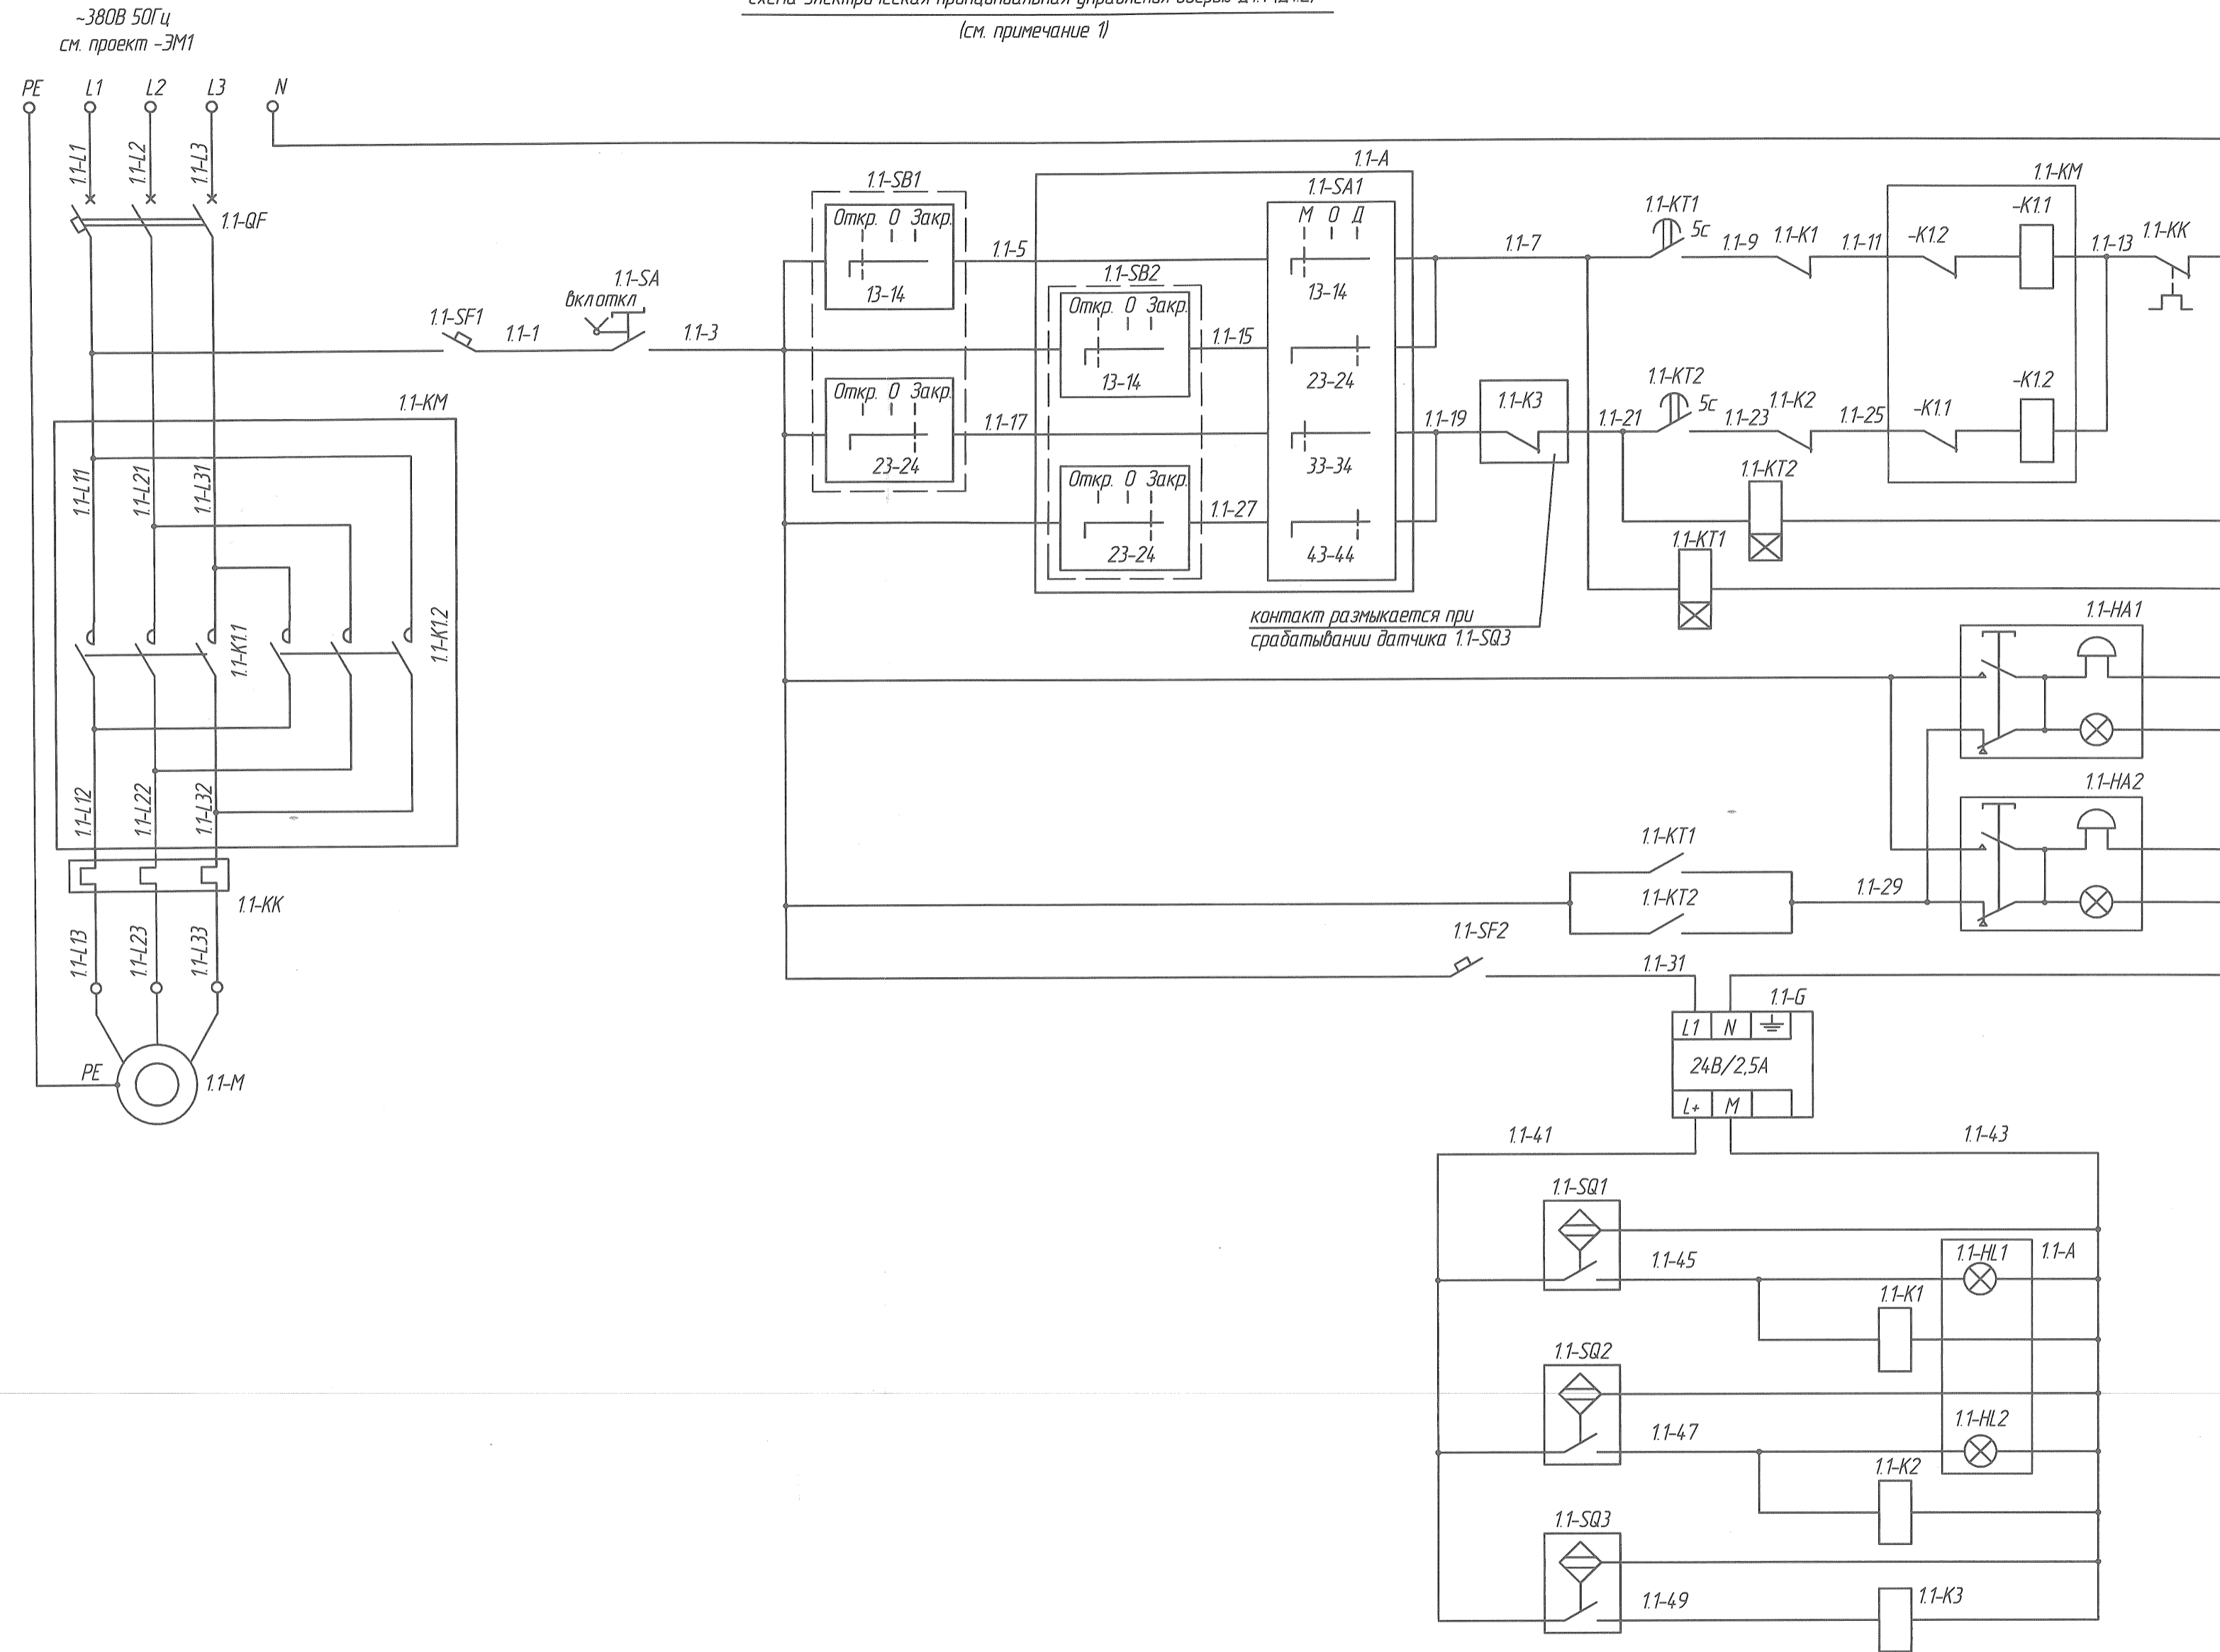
~380В 50Гц
см. проект -ЭМ1

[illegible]
(см. примечание 1)

PE L1 L2 L3 N

1.1-L1 1.1-L2 1.1-L3
1.1-QF

1.1-SF1 1.1-1 вкл откл 1.1-SA 1.1-3

1.1-KM
1.1-L11 1.1-L21 1.1-L31
1.1-K1.1 1.1-K1.2
1.1-L12 1.1-L22 1.1-L32
1.1-KK
1.1-L13 1.1-L23 1.1-L33
PE 1.1-M

1.1-SB1
Откр. О Закр.
13-14
Откр. О Закр.
23-24
1.1-5
1.1-17

1.1-A
1.1-SB2
Откр. О Закр.
13-14
Откр. О Закр.
23-24
1.1-15
1.1-27
1.1-SA1
М О Д
13-14
23-24
33-34
43-44

1.1-7
1.1-19
1.1-K3
контакт размыкается при срабатывании датчика 1.1-SQ3

1.1-KT1 5с 1.1-9 1.1-K1 1.1-11 -K1.2
1.1-KT2 5с 1.1-21 1.1-23 1.1-K2 1.1-25 -K1.1
1.1-KM
-K1.1
-K1.2
1.1-13 1.1-KK
1.1-KT2
1.1-KT1

1.1-HA1
1.1-HA2

1.1-KT1
1.1-KT2
1.1-29

1.1-SF2
1.1-31
1.1-G
L1 N
24В/2,5А
L+ M
1.1-41
1.1-43

1.1-SQ1
1.1-45
1.1-HL1 1.1-A
1.1-K1
1.1-SQ2
1.1-47
1.1-HL2
1.1-K2
1.1-SQ3
1.1-49
1.1-K3